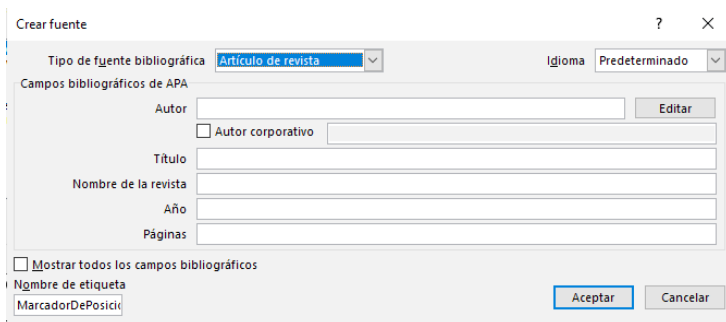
Crear fuente

?

X

Tipo de fuente bibliográfica Artículo de revista

Idioma Predeterminado

Campos bibliográficos de APA

Autor

Editar

Autor corporativo

Título

Nombre de la revista

Año

Páginas

Mostrar todos los campos bibliográficos

Nombre de etiqueta

MarcadorDePosicio

Aceptar

Cancelar